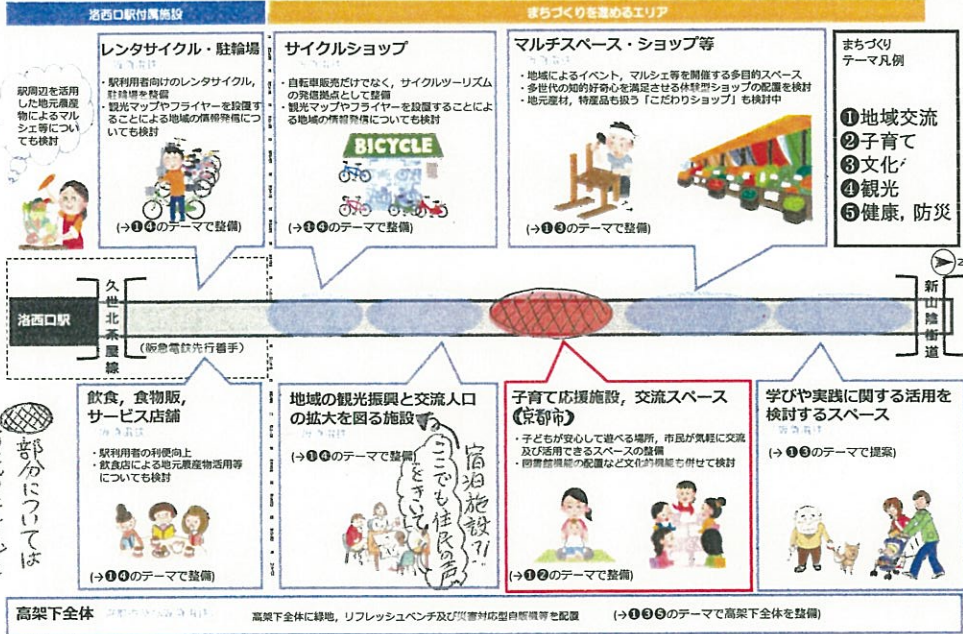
洛西口駅付属施設

まちづくりを進めるエリア

駅周辺を活用した地元農産物によるマルシェ等についても検討

レンタサイクル・駐輪場

・駅利用者向けのレンタサイクル，駐輪場を整備
・観光マップやフライヤーを設置することによる地域の情報発信についても検討

(→❶❹のテーマで整備)

サイクルショップ

・自転車販売だけでなく，サイクルツーリズムの発信拠点として整備
・観光マップやフライヤーを設置することによる地域の情報発信についても検討

BICYCLE

(→❶❹のテーマで整備)

マルチスペース・ショップ等

・地域によるイベント，マルシェ等を開催する多目的スペース
・多世代の知的好奇心を満足させる体験型ショップの配置を検討
・地元産材，特産品も扱う「こだわりショップ」も検討中

(→❶❸のテーマで整備)

まちづくりテーマ凡例

❶地域交流
❷子育て
❸文化
❹観光
❺健康，防災

洛西口駅

久世北茶屋線

(阪急電鉄先行着手)

新山陰街道

部分については

飲食，食物販，サービス店舗

・駅利用者の利便向上
・飲食店による地元農産物活用等についても検討

(→❶❹のテーマで整備)

地域の観光振興と交流人口の拡大を図る施設

宿泊施設?!
ここでも住民の声きいて!

(→❶❹のテーマで整備)

子育て応援施設，交流スペース（京都市）

・子どもが安心して遊べる場所，市民が気軽に交流及び活用できるスペースの整備
・図書館機能の配置など文化的機能も併せて検討

(→❶❷のテーマで整備)

学びや実践に関する活用を検討するスペース

(→❶❸のテーマで提案)

高架下全体

高架下全体に緑地，リフレッシュベンチ及び災害対応型自販機等を配置

(→❶❸❺のテーマで高架下全体を整備)